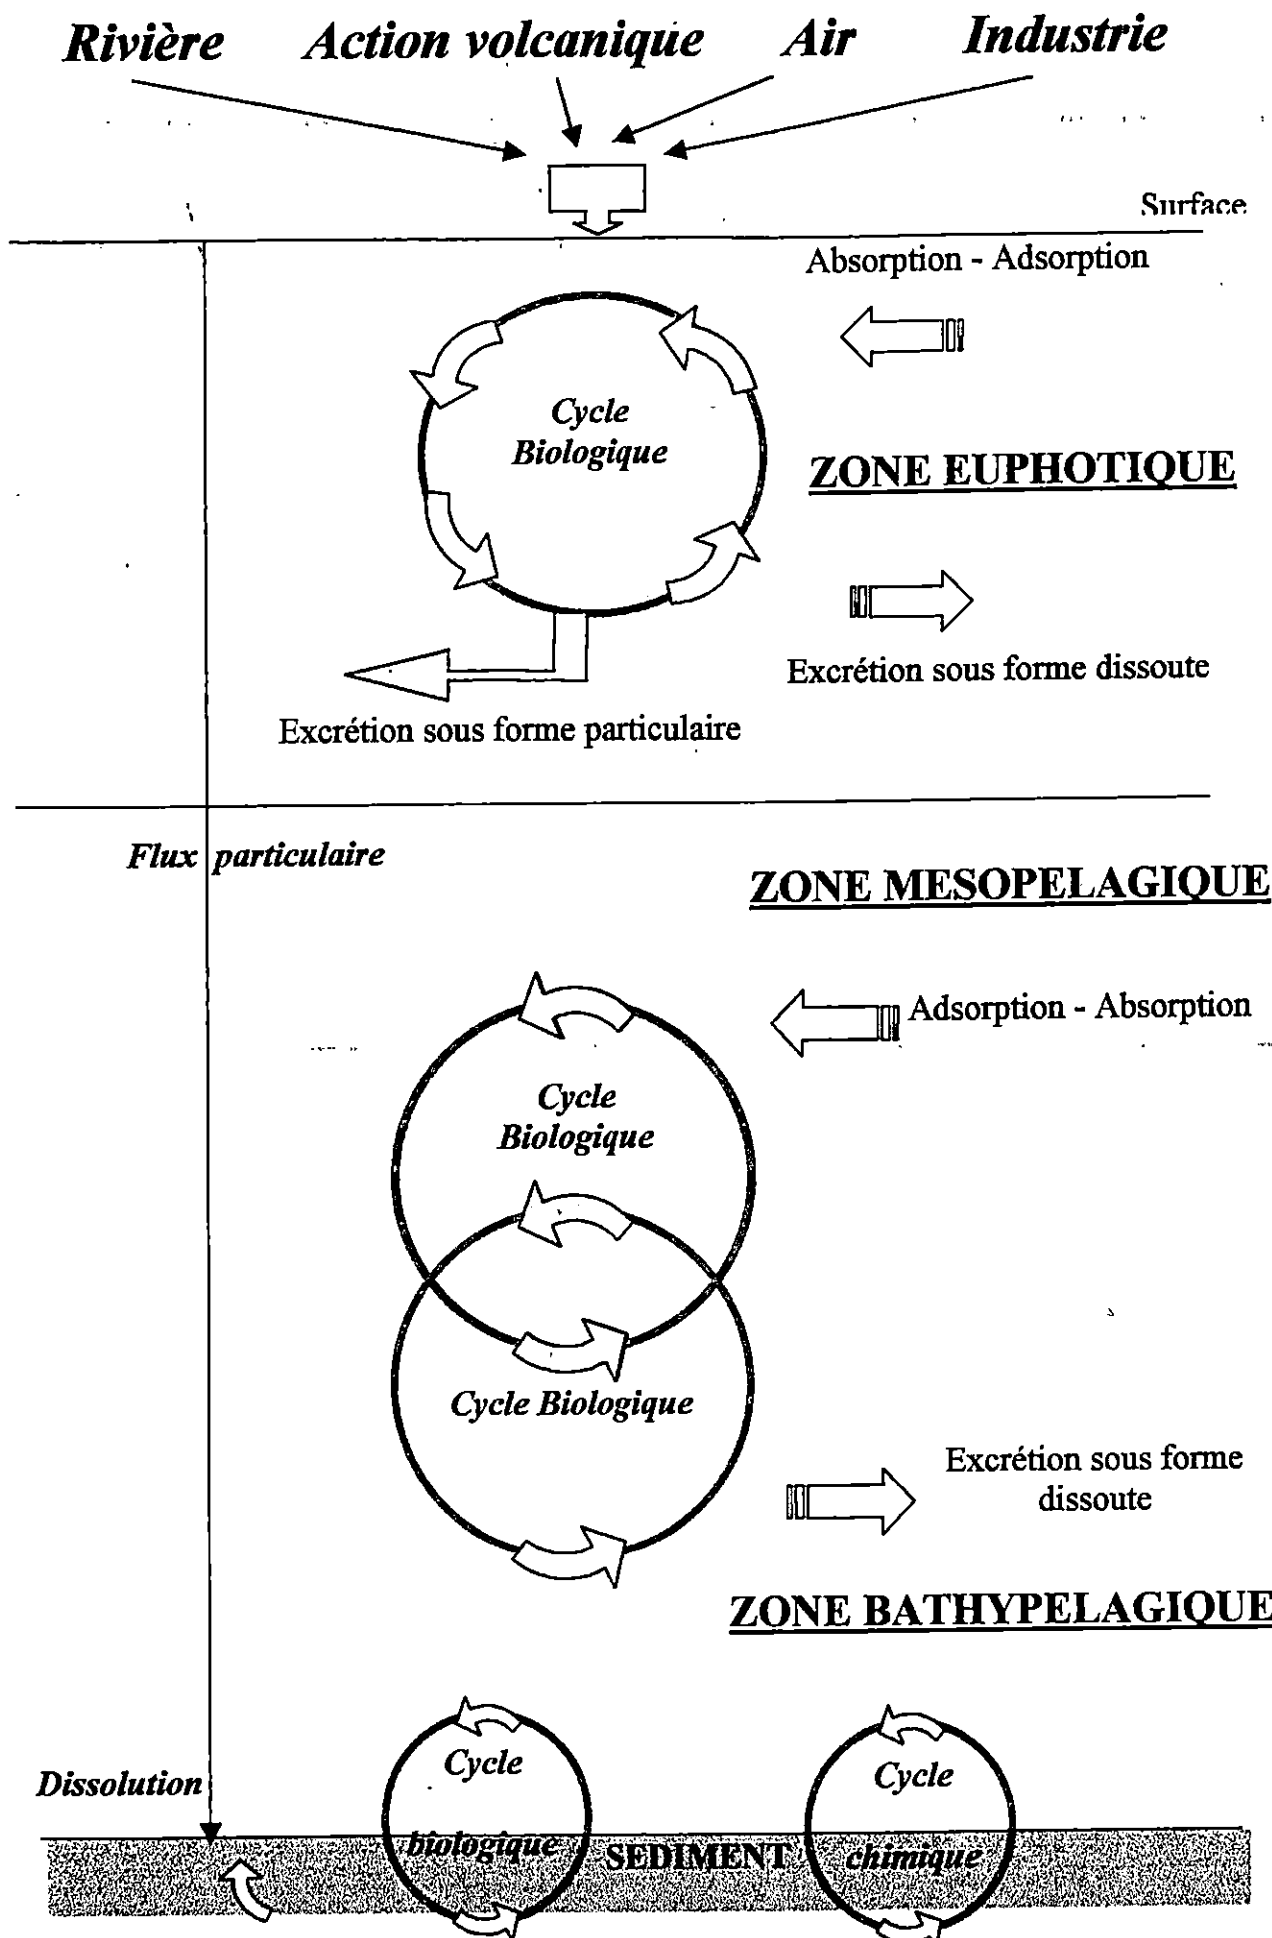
Rivière Action volcanique Air Industrie

Surface

Absorption - Adsorption

Cycle Biologique

ZONE EUPHOTIQUE

Excrétion sous forme dissoute

Excrétion sous forme particulaire

Flux particulaire

ZONE MESOPELAGIQUE

Adsorption - Absorption

Cycle Biologique

Cycle Biologique

Excrétion sous forme dissoute

ZONE BATHYPELAGIQUE

Dissolution

Cycle biologique

SEDIMENT

Cycle chimique